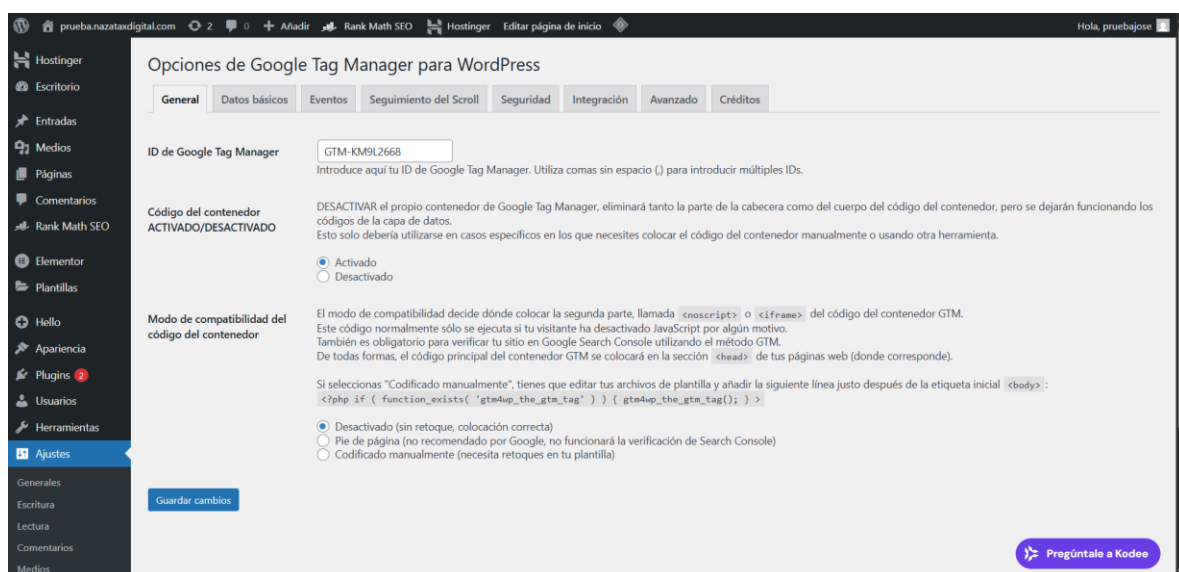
prueba.nazataxdigital.com 2 0 + Añadir Rank Math SEO Hostinger Editar página de inicio

Hola, pruebajose

Hostinger
Escritorio
Entradas
Medios
Páginas
Comentarios
Rank Math SEO
Elementor
Plantillas
Hello
Apariencia
Plugins 2
Usuarios
Herramientas
Ajustes
Generales
Escritura
Lectura
Comentarios
Medios

Opciones de Google Tag Manager para WordPress

General | Datos básicos | Eventos | Seguimiento del Scroll | Seguridad | Integración | Avanzado | Créditos

ID de Google Tag Manager

GTM-KM9L2668

Introduce aquí tu ID de Google Tag Manager. Utiliza comas sin espacio (,) para introducir múltiples IDs.

Código del contenedor ACTIVADO/DESACTIVADO

DESACTIVAR el propio contenedor de Google Tag Manager, eliminará tanto la parte de la cabecera como del cuerpo del código del contenedor, pero se dejarán funcionando los códigos de la capa de datos.
Esto solo debería utilizarse en casos específicos en los que necesites colocar el código del contenedor manualmente o usando otra herramienta.

Activado
Desactivado

Modo de compatibilidad del código del contenedor

El modo de compatibilidad decide dónde colocar la segunda parte, llamada <noscript> o <iframe> del código del contenedor GTM.
Este código normalmente sólo se ejecuta si tu visitante ha desactivado JavaScript por algún motivo.
También es obligatorio para verificar tu sitio en Google Search Console utilizando el método GTM.
De todas formas, el código principal del contenedor GTM se colocará en la sección <head> de tus páginas web (donde corresponde).

Si seleccionas "Codificado manualmente", tienes que editar tus archivos de plantilla y añadir la siguiente línea justo después de la etiqueta inicial <body>:
<?php if ( function_exists( 'gtm4wp_the_gtm_tag' ) ) { gtm4wp_the_gtm_tag(); } ?>

Desactivado (sin retoque, colocación correcta)
Pie de página (no recomendado por Google, no funcionará la verificación de Search Console)
Codificado manualmente (necesita retoques en tu plantilla)

Guardar cambios

Pregúntale a Kodee